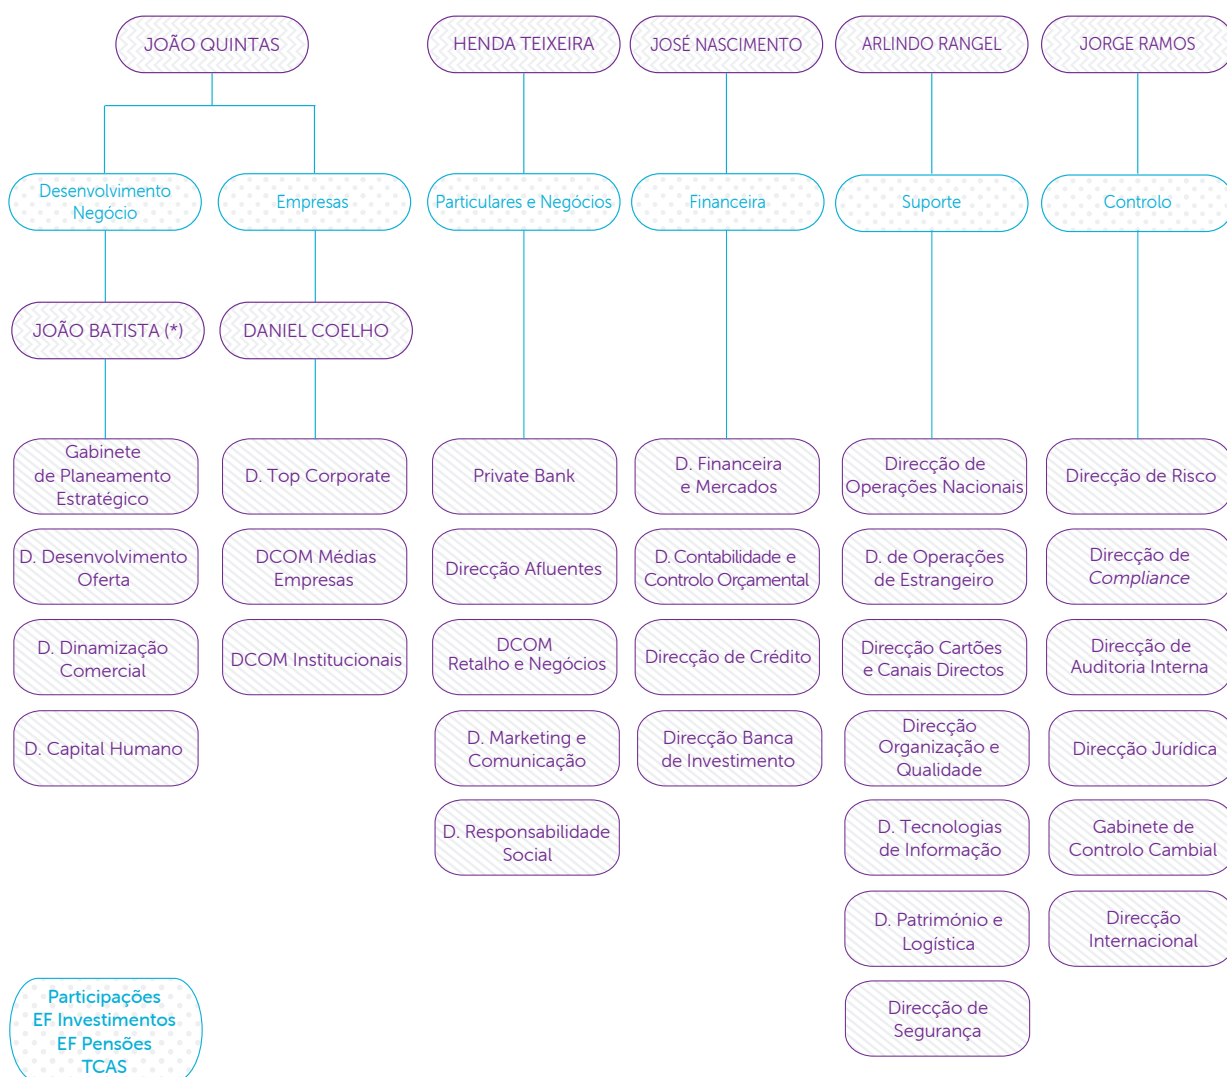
JOÃO QUINTAS

HENDA TEIXEIRA

JOSÉ NASCIMENTO

ARLINDO RANGEL

JORGE RAMOS

Desenvolvimento Negócio

Empresas

Particulares e Negócios

Financeira

Suporte

Controlo

JOÃO BATISTA (*)

DANIEL COELHO

Gabinete de Planeamento Estratégico

D. Desenvolvimento Oferta

D. Dinamização Comercial

D. Capital Humano

D. Top Corporate

DCOM Médias Empresas

DCOM Institucionais

Private Bank

Direcção Afluentes

DCOM Retalho e Negócios

D. Marketing e Comunicação

D. Responsabilidade Social

D. Financeira e Mercados

D. Contabilidade e Controlo Orçamental

Direcção de Crédito

Direcção Banca de Investimento

Direcção de Operações Nacionais

D. de Operações de Estrangeiro

Direcção Cartões e Canais Directos

Direcção Organização e Qualidade

D. Tecnologias de Informação

D. Património e Logística

Direcção de Segurança

Direcção de Risco

Direcção de *Compliance*

Direcção de Auditoria Interna

Direcção Jurídica

Gabinete de Controlo Cambial

Direcção Internacional

Participações
EF Investimentos
EF Pensões
TCAS